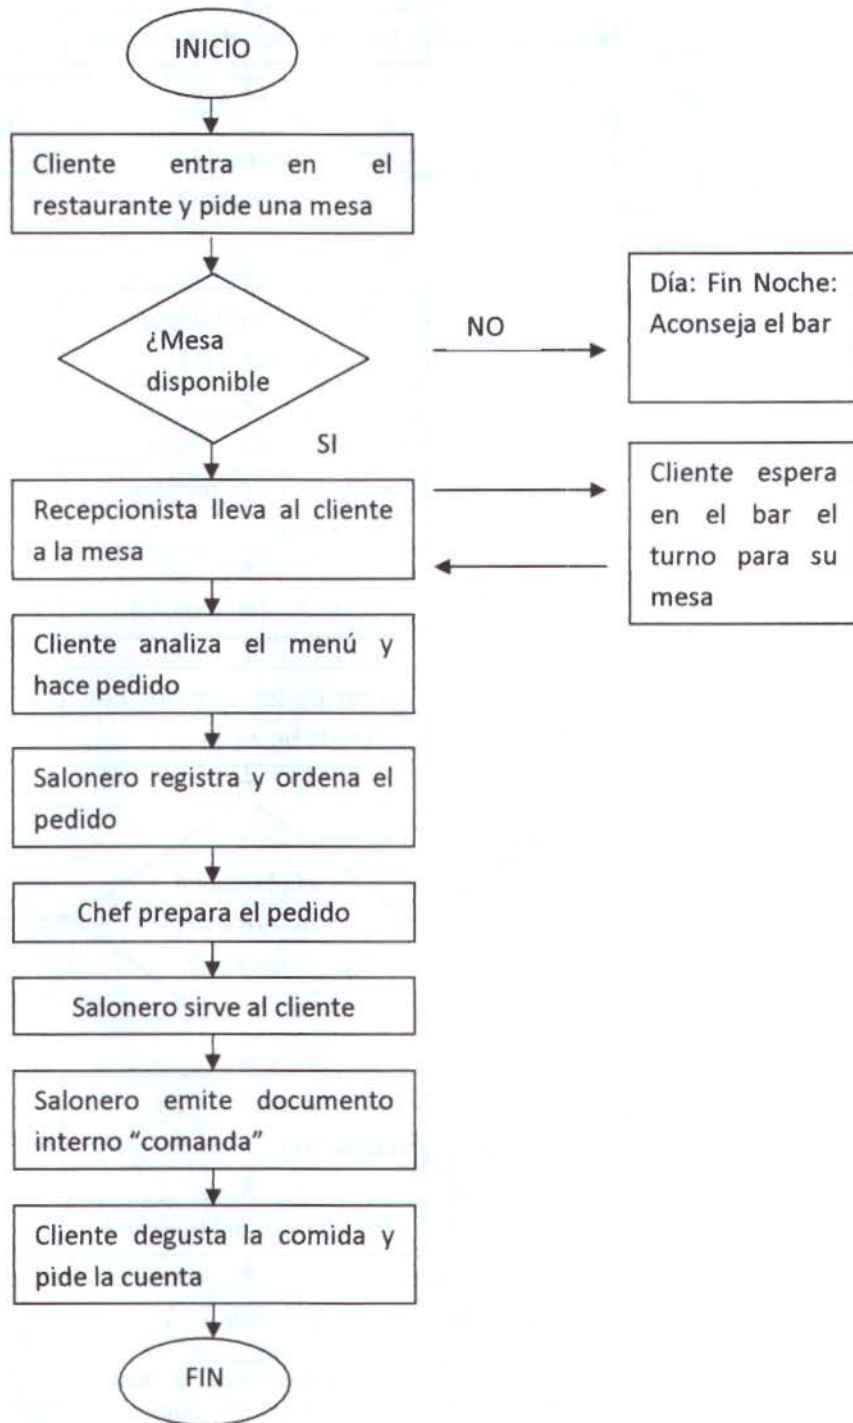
INICIO

Cliente entra en el restaurante y pide una mesa

¿Mesa disponible

NO

Día: Fin Noche: Aconseja el bar

SI

Recepcionista lleva al cliente a la mesa

Cliente espera en el bar el turno para su mesa

Cliente analiza el menú y hace pedido

Salonero registra y ordena el pedido

Chef prepara el pedido

Salonero sirve al cliente

Salonero emite documento interno "comanda"

Cliente degusta la comida y pide la cuenta

FIN